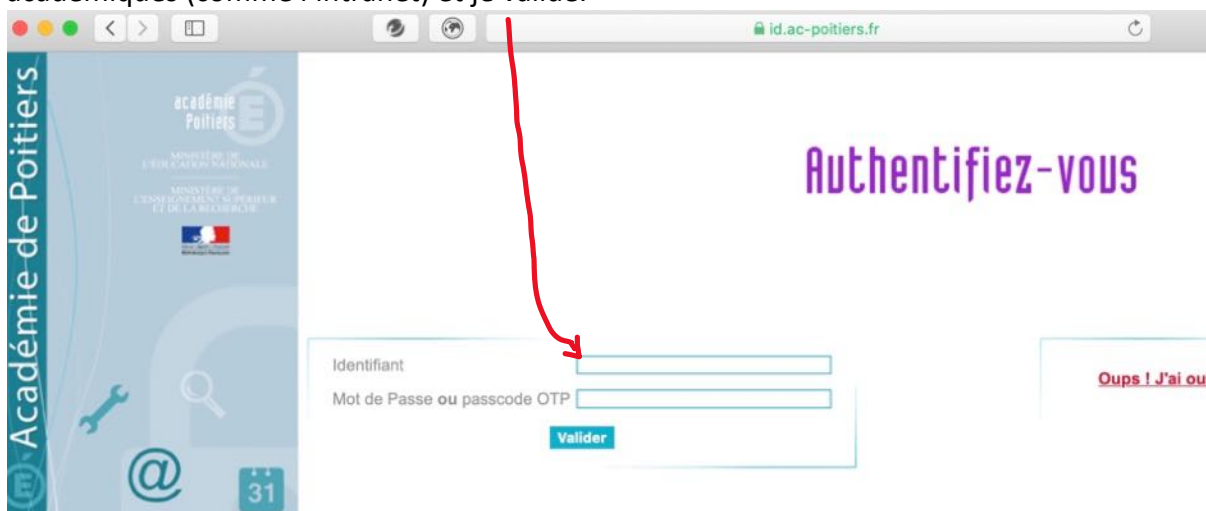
académiques (comme l'intranet) et je valide.

id.ac-poitiers.fr

Académie-de-Poitiers

académie Poitiers

MINISTÈRE DE L'ÉDUCATION NATIONALE

MINISTÈRE DE L'ENSEIGNEMENT SUPÉRIEUR ET DE LA RECHERCHE

Authentifiez-vous

Identifiant

Mot de Passe **ou** passcode OTP

Valider

Oups ! J'ai ou

@

31